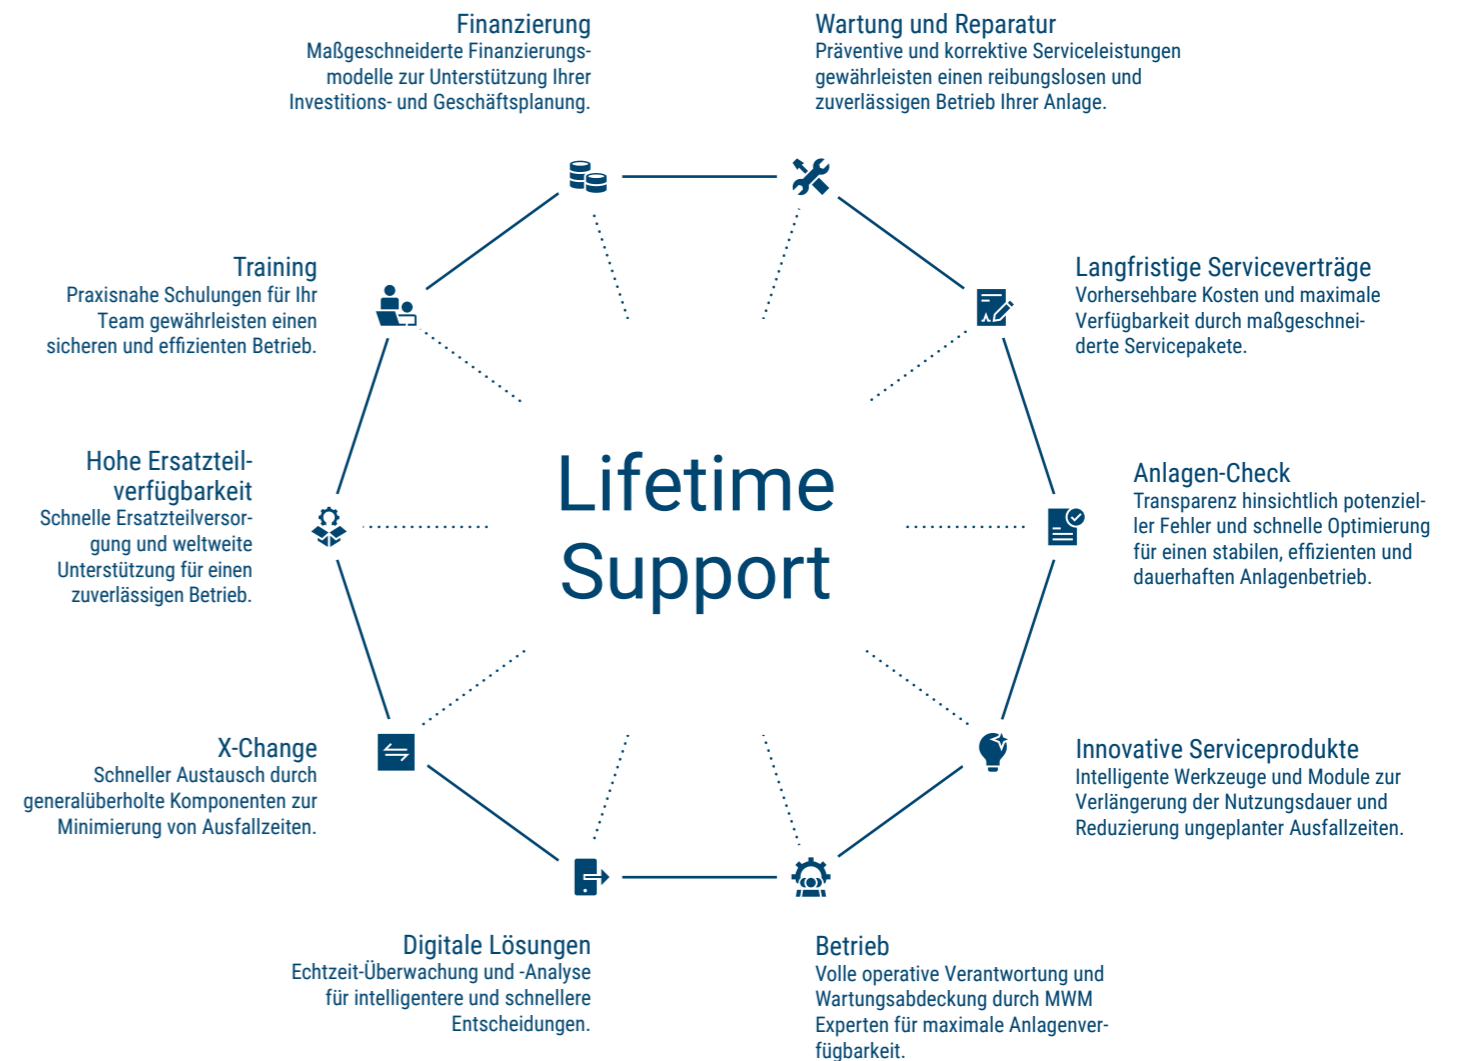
Finanzierung
Maßgeschneiderte Finanzierungsmodelle zur Unterstützung Ihrer Investitions- und Geschäftsplanung.

Wartung und Reparatur
Präventive und korrektive Serviceleistungen gewährleisten einen reibungslosen und zuverlässigen Betrieb Ihrer Anlage.

Training
Praxisnahe Schulungen für Ihr Team gewährleisten einen sicheren und effizienten Betrieb.

Langfristige Serviceverträge
Vorhersehbare Kosten und maximale Verfügbarkeit durch maßgeschneiderte Servicepakete.

Hohe Ersatzteilverfügbarkeit
Schnelle Ersatzteilversorgung und weltweite Unterstützung für einen zuverlässigen Betrieb.

Lifetime Support

Anlagen-Check
Transparenz hinsichtlich potenzieller Fehler und schnelle Optimierung für einen stabilen, effizienten und dauerhaften Anlagenbetrieb.

X-Change
Schneller Austausch durch generalüberholte Komponenten zur Minimierung von Ausfallzeiten.

Innovative Serviceprodukte
Intelligente Werkzeuge und Module zur Verlängerung der Nutzungsdauer und Reduzierung ungeplanter Ausfallzeiten.

Digitale Lösungen
Echtzeit-Überwachung und -Analyse für intelligentere und schnellere Entscheidungen.

Betrieb
Volle operative Verantwortung und Wartungsabdeckung durch MWM Experten für maximale Anlagenverfügbarkeit.